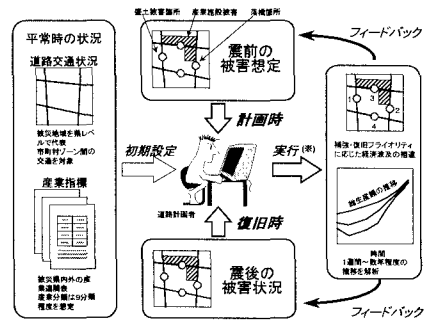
平常時の状況

道路交通状況

被災地域を幾レベルで代表
市町村ゾーン間の交通を対象

産業指標

被災県内外の産業連関表
産業分類は59分類程度を想定

初期設定

孤立被害箇所　産業施設被害　溝崩箇所

震前の被害想定

計画時

道路計画者

復旧時

震後の被害状況

フィードバック

実行(※)

補強・復旧プライオリティに応じた経済波及の推進

1　3　2　4

生産額の推移

時間
1週間～数年程度の推移を解析

フィードバック